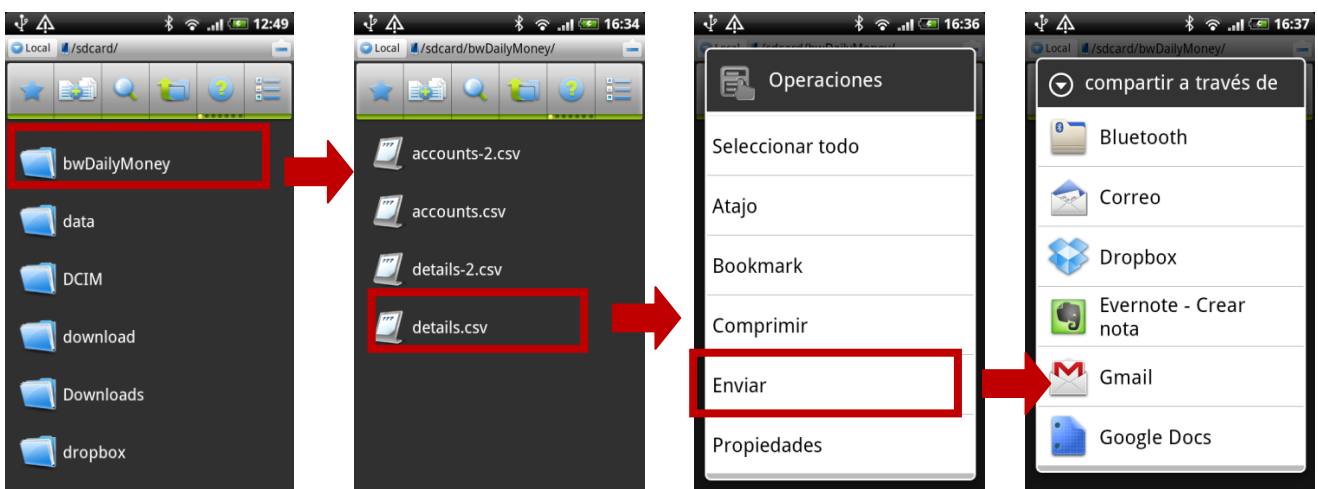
12:49
Local /sdcard/
bwDailyMoney
data
DCIM
download
Downloads
dropbox

16:34
Local /sdcard/bwDailyMoney/
accounts-2.csv
accounts.csv
details-2.csv
details.csv

16:36
Operaciones
Seleccionar todo
Atajo
Bookmark
Comprimir
Enviar
Propiedades

16:37
Local /sdcard/bwDailyMoney/
compartir a través de
Bluetooth
Correo
Dropbox
Evernote - Crear nota
Gmail
Google Docs